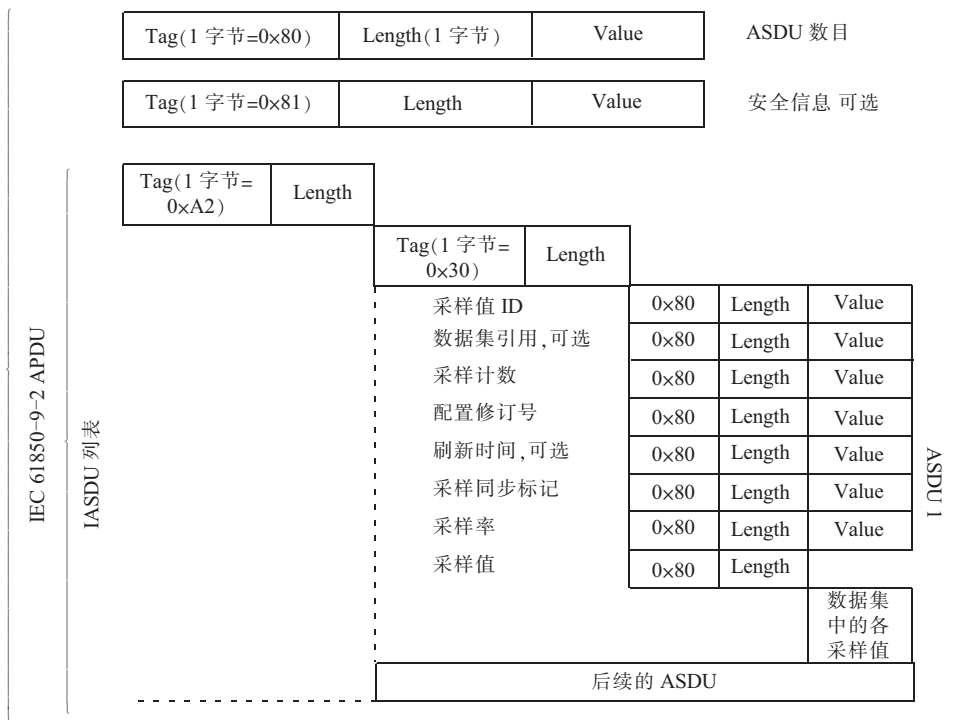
| Tag(1 字节=0×80) | Length(1 字节) | Value |
|---|---|---|

ASDU 数目

| Tag(1 字节=0×81) | Length | Value |
|---|---|---|

安全信息 可选

IEC 61850-9-2 APDU

IASDU 列表

| Tag(1 字节=0×A2) | Length |
|---|---|

| Tag(1 字节=0×30) | Length |
|---|---|

| | | | |
|---|---|---|---|
| 采样值 ID | 0×80 | Length | Value |
| 数据集引用,可选 | 0×80 | Length | Value |
| 采样计数 | 0×80 | Length | Value |
| 配置修订号 | 0×80 | Length | Value |
| 刷新时间,可选 | 0×80 | Length | Value |
| 采样同步标记 | 0×80 | Length | Value |
| 采样率 | 0×80 | Length | Value |
| 采样值 | 0×80 | Length | |

数据集中的各采样值

ASDU 1

后续的 ASDU